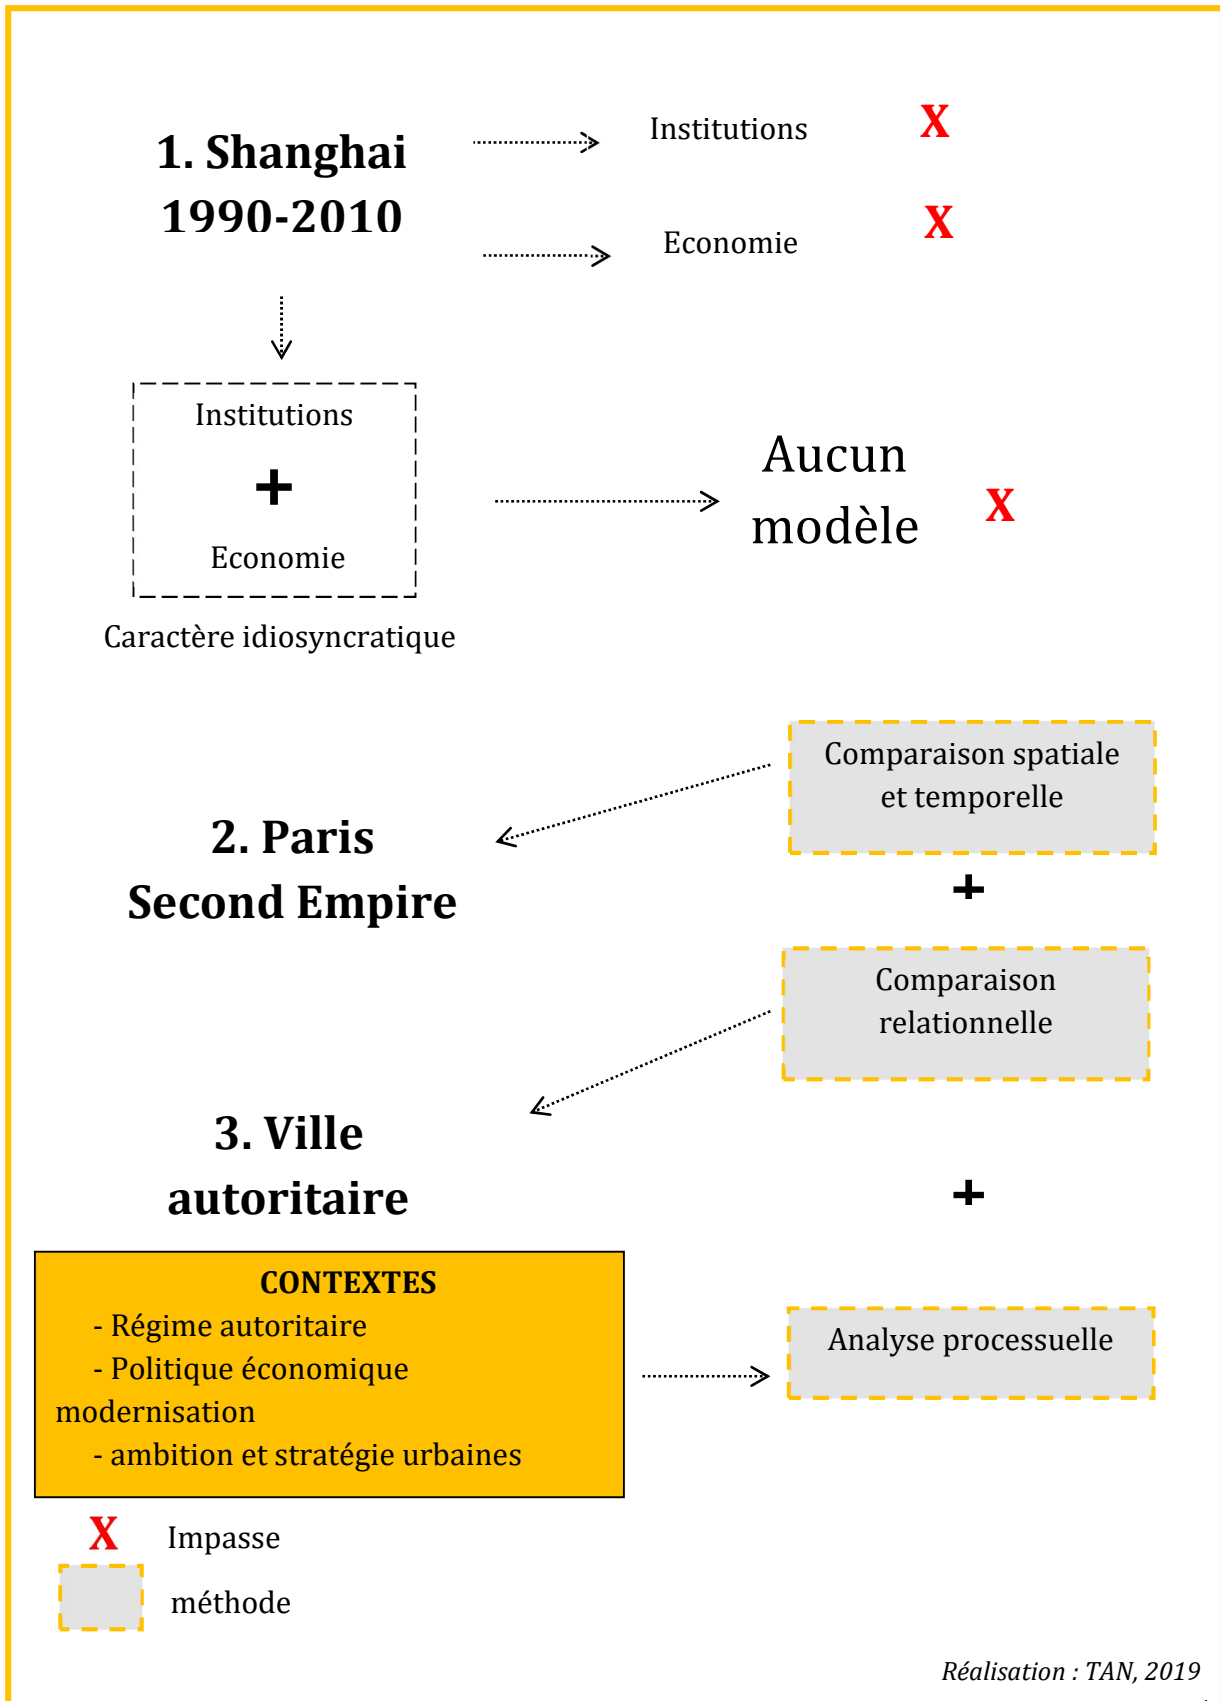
1. Shanghai 1990-2010

Institutions X

Economie X

Institutions
+
Economie

Caractère idiosyncratique

Aucun modèle X

Comparaison spatiale et temporelle

2. Paris Second Empire

+

Comparaison relationnelle

3. Ville autoritaire

+

CONTEXTES
- Régime autoritaire
- Politique économique modernisation
- ambition et stratégie urbaines

Analyse processuelle

X Impasse

méthode

Réalisation : TAN, 2019